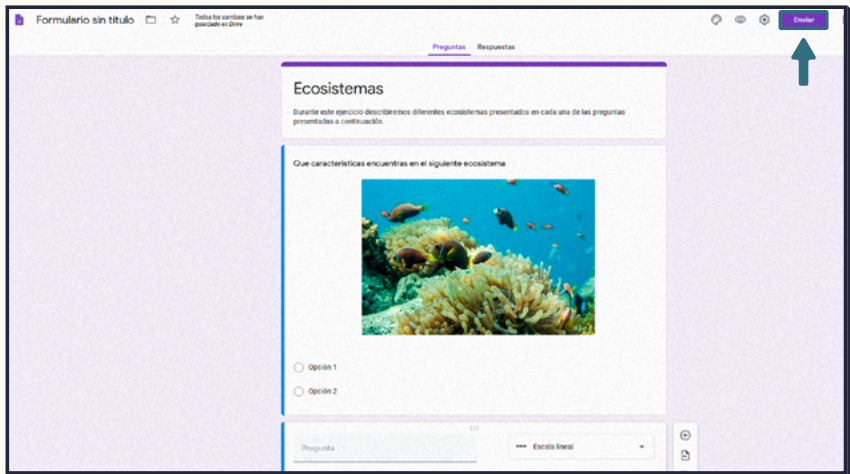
Formulario sin título

Todos los cambios se han guardado en Drive

Enviar

Preguntas Respuestas

Ecosistemas

Durante este ejercicio describiremos diferentes ecosistemas presentados en cada una de las preguntas presentadas a continuación.

Que caracteristicas encuentras en el siguiente ecosistema

Opción 1

Opción 2

Pregunta

Escala lineal